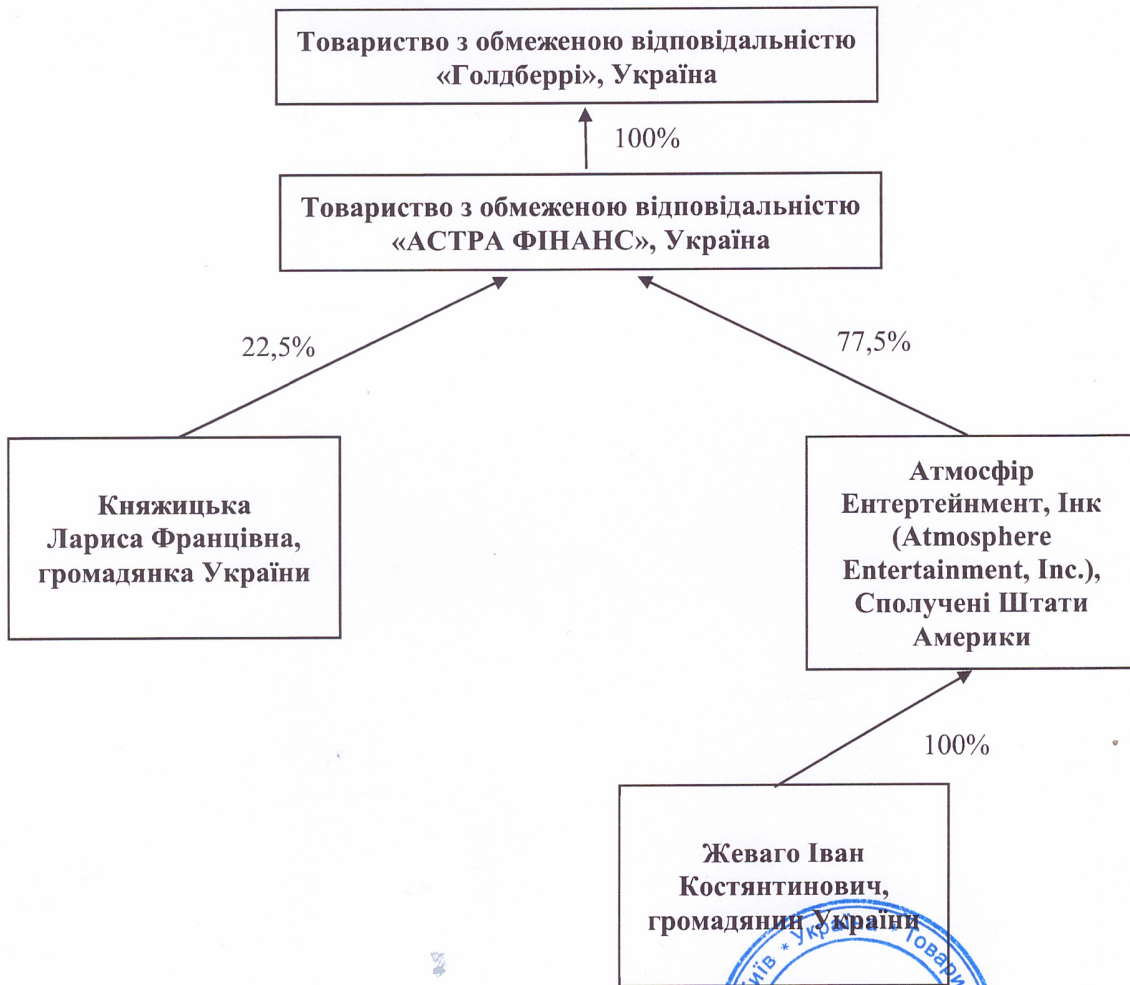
Товариство з обмеженою відповідальністю «Голдберрі», Україна

100%

Товариство з обмеженою відповідальністю «АСТРА ФІНАНС», Україна

22,5%

77,5%

Княжицька Лариса Францівна, громадянка України

Атмосфір Ентертейнмент, Інк (Atmosphere Entertainment, Inc.), Сполучені Штати Америки

100%

Жеваго Іван Костянтинович, громадянин України

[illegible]ків • Україна • Товари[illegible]